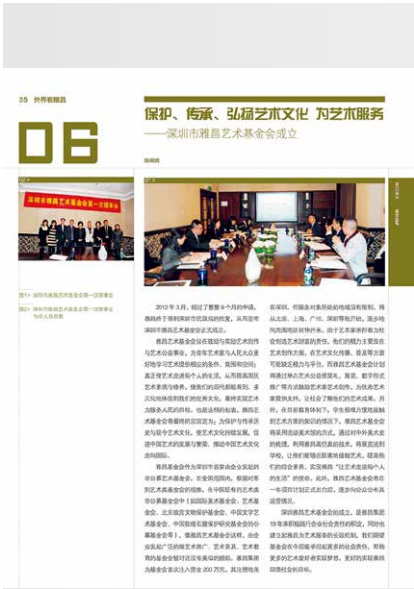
35 外界看雅昌

06

保护、传承、弘扬艺术文化 为艺术服务

——深圳市雅昌艺术基金会成立

深圳市雅昌艺术基金会第一次理事会

图1：深圳市雅昌艺术基金会第一次理事会

图2：深圳市雅昌艺术基金会第一次理事会与会人员合影

2012年3月，经过了整整9个月的申请、酝酿，终于得到深圳市民政局的批复，正式成立深圳市雅昌艺术基金会。

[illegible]

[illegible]

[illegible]

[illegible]